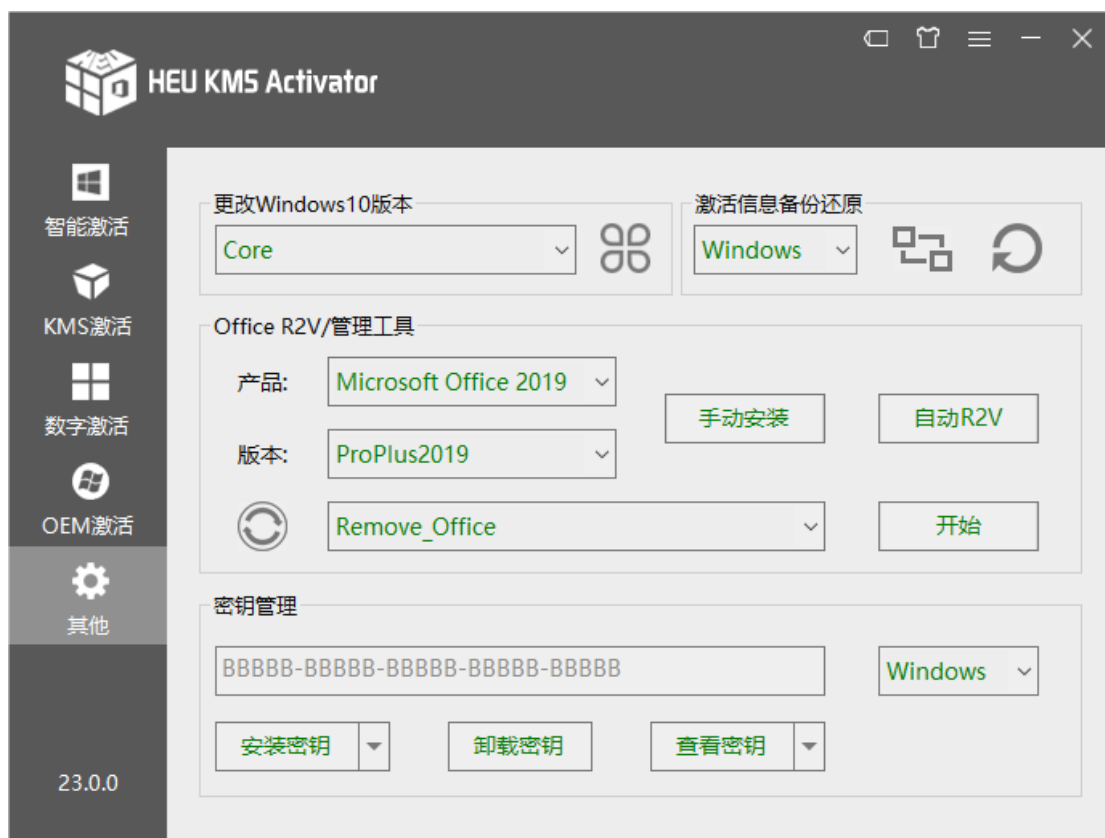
HEU KMS Activator

智能激活
KMS激活
数字激活
OEM激活
其他

23.0.0

更改Windows10版本
Core

激活信息备份还原
Windows

Office R2V/管理工具
产品: Microsoft Office 2019
版本: ProPlus2019
手动安装
自动R2V
Remove_Office
开始

密钥管理
BBBBB-BBBBB-BBBBB-BBBBB-BBBBB
Windows
安装密钥
卸载密钥
查看密钥